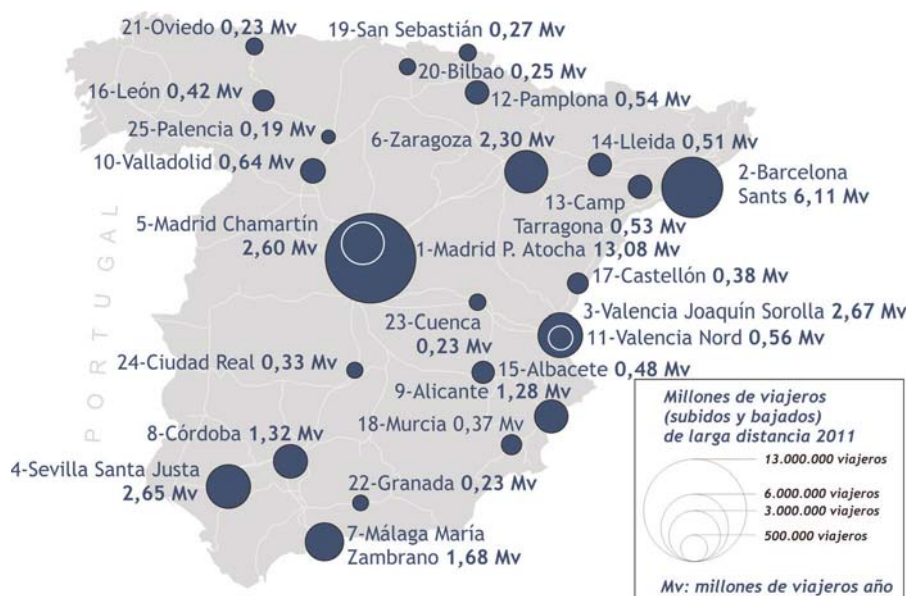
21-Oviedo 0,23 Mv
19-San Sebastián 0,27 Mv
20-Bilbao 0,25 Mv
16-León 0,42 Mv
12-Pamplona 0,54 Mv
25-Palencia 0,19 Mv
6-Zaragoza 2,30 Mv
14-Lleida 0,51 Mv
10-Valladolid 0,64 Mv
2-Barcelona Sants 6,11 Mv
13-Camp Tarragona 0,53 Mv
5-Madrid Chamartín 2,60 Mv
1-Madrid P. Atocha 13,08 Mv
17-Castellón 0,38 Mv
PORTUGAL
3-Valencia Joaquín Sorolla 2,67 Mv
23-Cuenca 0,23 Mv
11-Valencia Nord 0,56 Mv
24-Ciudad Real 0,33 Mv
15-Albacete 0,48 Mv
9-Alicante 1,28 Mv
18-Murcia 0,37 Mv
8-Córdoba 1,32 Mv
4-Sevilla Santa Justa 2,65 Mv
22-Granada 0,23 Mv
7-Málaga María Zambrano 1,68 Mv

Millones de viajeros (subidos y bajados) de larga distancia 2011
13.000.000 viajeros
6.000.000 viajeros
3.000.000 viajeros
500.000 viajeros
Mv: millones de viajeros año